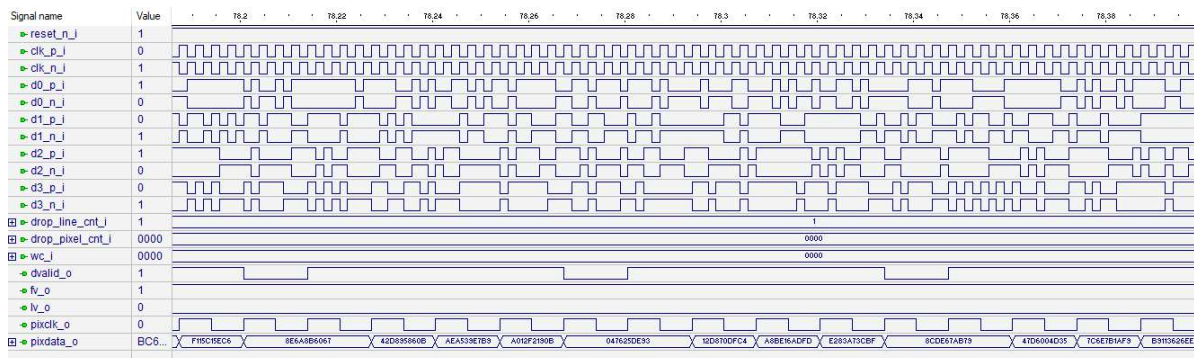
Signal name | Value | 78,2 | 78,22 | 78,24 | 78,26 | 78,28 | 78,3 | 78,32 | 78,34 | 78,36 | 78,38

reset_n_i 1
clk_p_i 0
clk_n_i 1
d0_p_i 1
d0_n_i 0
d1_p_i 0
d1_n_i 1
d2_p_i 1
d2_n_i 0
d3_p_i 0
d3_n_i 1
drop_line_cnt_i 1
drop_pixel_cnt_i 0000
wc_i 0000
dvalid_o 1
fv_o 1
lv_o 0
pixclk_o 0
pixdata_o BC6...

1
0000
0000

F115C15EC6 8E6A8B6067 42D895860B AEA539E7B9 A012F2190B 047625DE93 12D870DFC4 A8BE16ADFD E283A73CBF 8CDE67AB79 47D6004D35 7C6E7B1AF9 B9113626EE